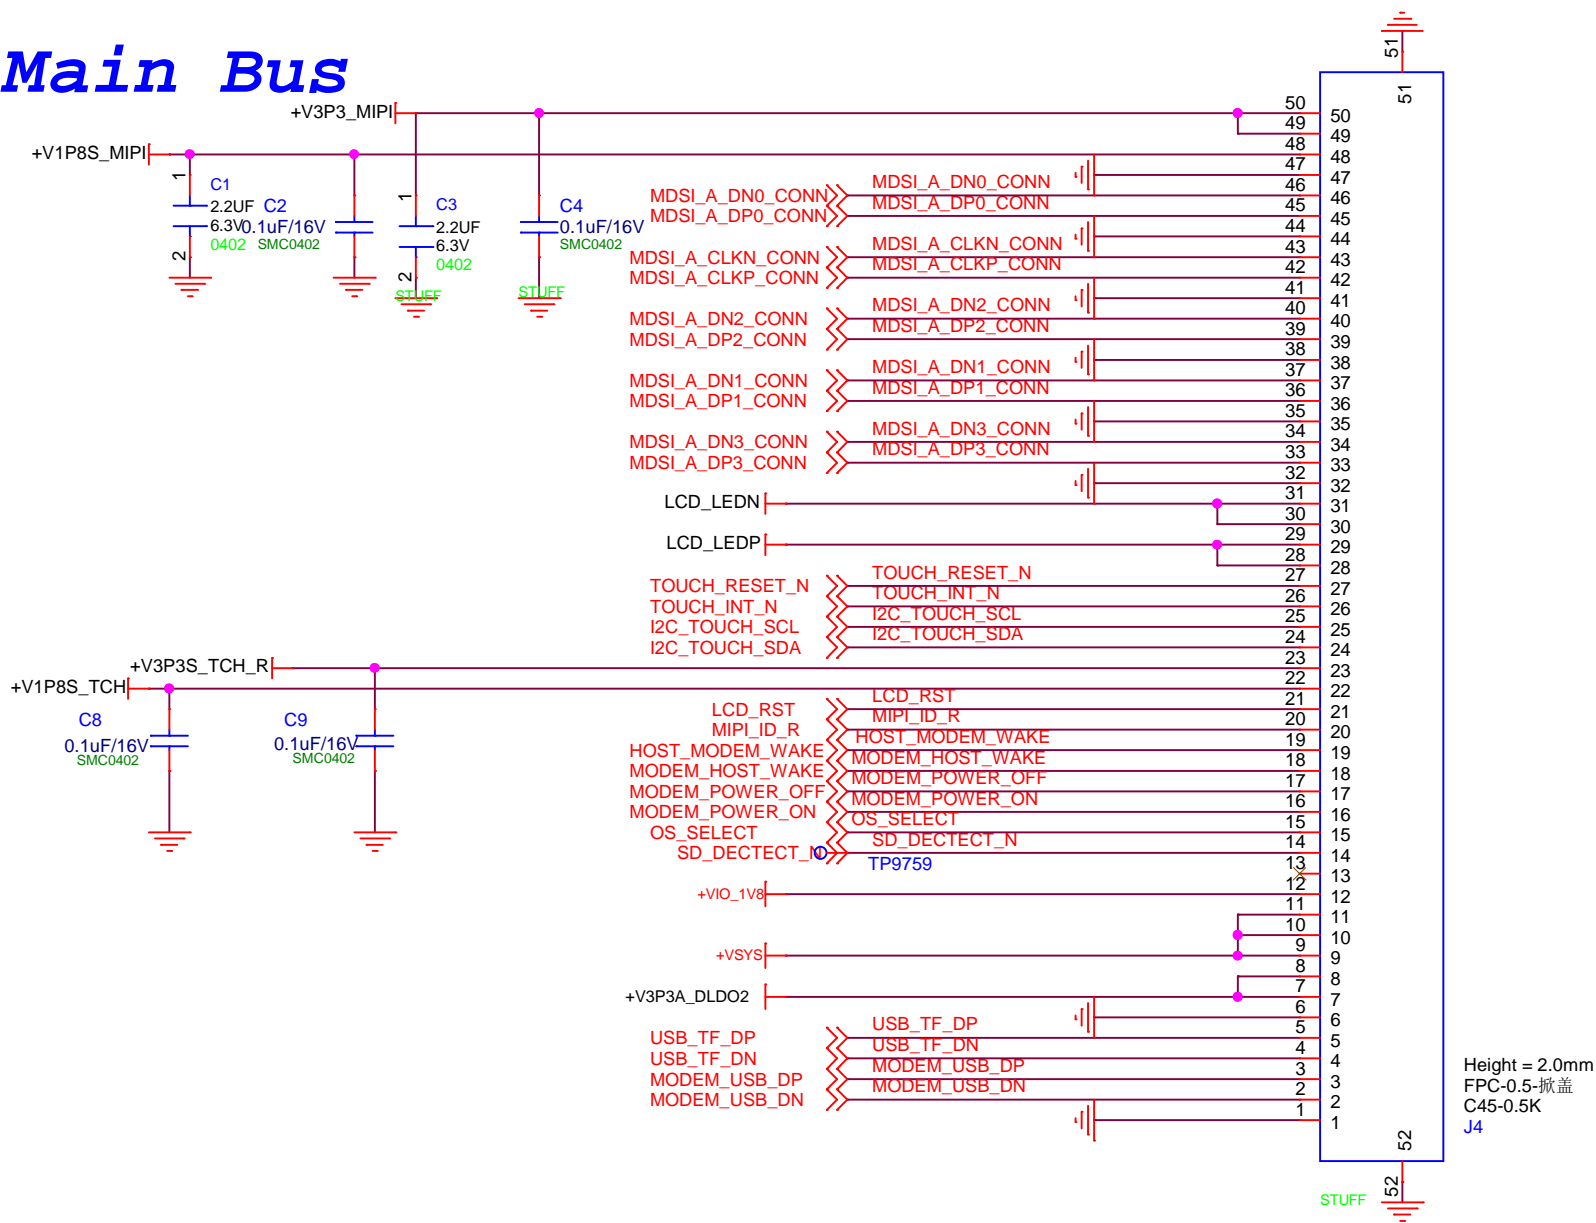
Main Bus

+V3P3_MIPI
+V1P8S_MIPI

C1
2.2UF
6.3V
0402
1
2

C2
0.1uF/16V
SMC0402

C3
2.2UF
6.3V
0402
1
2
STUFF

C4
0.1uF/16V
SMC0402
STUFF

MDSI_A_DN0_CONN
MDSI_A_DP0_CONN
MDSI_A_CLKN_CONN
MDSI_A_CLKP_CONN
MDSI_A_DN2_CONN
MDSI_A_DP2_CONN
MDSI_A_DN1_CONN
MDSI_A_DP1_CONN
MDSI_A_DN3_CONN
MDSI_A_DP3_CONN

MDSI_A_DN0_CONN
MDSI_A_DP0_CONN
MDSI_A_CLKN_CONN
MDSI_A_CLKP_CONN
MDSI_A_DN2_CONN
MDSI_A_DP2_CONN
MDSI_A_DN1_CONN
MDSI_A_DP1_CONN
MDSI_A_DN3_CONN
MDSI_A_DP3_CONN

LCD_LEDN
LCD_LEDP

TOUCH_RESET_N
TOUCH_INT_N
I2C_TOUCH_SCL
I2C_TOUCH_SDA

TOUCH_RESET_N
TOUCH_INT_N
I2C_TOUCH_SCL
I2C_TOUCH_SDA

+V3P3S_TCH_R
+V1P8S_TCH

C8
0.1uF/16V
SMC0402

C9
0.1uF/16V
SMC0402

LCD_RST
MIPI_ID_R
HOST_MODEM_WAKE
MODEM_HOST_WAKE
MODEM_POWER_OFF
MODEM_POWER_ON
OS_SELECT
SD_DECTECT_N

LCD_RST
MIPI_ID_R
HOST_MODEM_WAKE
MODEM_HOST_WAKE
MODEM_POWER_OFF
MODEM_POWER_ON
OS_SELECT
SD_DECTECT_N
TP9759

+VIO_1V8
+VSYS
+V3P3A_DLDO2

USB_TF_DP
USB_TF_DN
MODEM_USB_DP
MODEM_USB_DN

USB_TF_DP
USB_TF_DN
MODEM_USB_DP
MODEM_USB_DN

51
51
50 49 48 47 46 45 44 43 42 41 40 39 38 37 36 35 34 33 32 31 30 29 28 27 26 25 24 23 22 21 20 19 18 17 16 15 14 13 12 11 10 9 8 7 6 5 4 3 2 1
50 49 48 47 46 45 44 43 42 41 40 39 38 37 36 35 34 33 32 31 30 29 28 27 26 25 24 23 22 21 20 19 18 17 16 15 14 13 12 11 10 9 8 7 6 5 4 3 2 1
52
52
STUFF

Height = 2.0mm
FPC-0.5-掀盖
C45-0.5K
J4